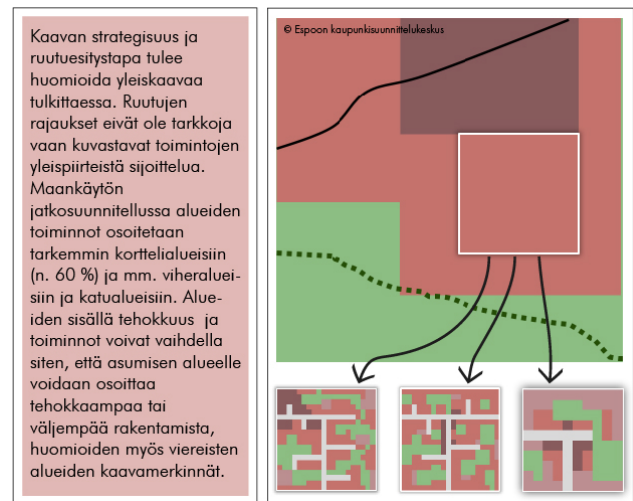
Kaavan strategisuus ja ruutuesitystapa tulee huomioida yleiskaavaa tulkittaessa. Ruutujen rajaukset eivät ole tarkkoja vaan kuvastavat toimintojen yleispiirteistä sijoittelua. Maankäytön jatkosuunnittelussa alueiden toiminnot osoitetaan tarkemmin korttelialueisiin (n. 60 %) ja mm. viheralueisiin ja katualueisiin. Alueiden sisällä tehokkuus ja toiminnot voivat vaihdella siten, että asumisen alueelle voidaan osoittaa tehokkaampaa tai väljempää rakentamista, huomioiden myös viereisten alueiden kaavamerkinnät.

© Espoon kaupunkisuunnittelukeskus